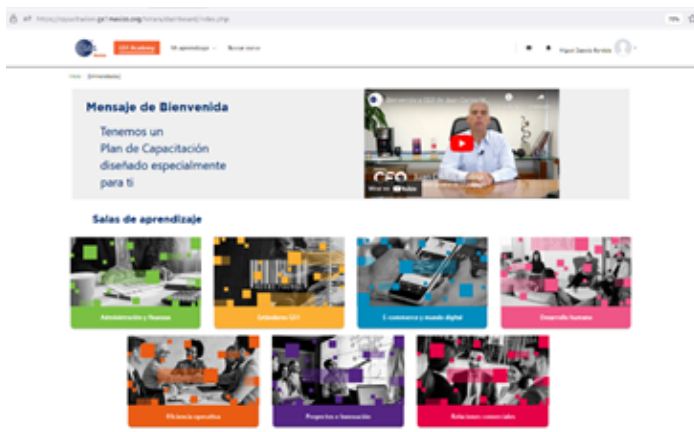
https://capacitacion.gs1mexico.org/totara/dashboard/index.php

GS1 Academy Mi aprendizaje Buscar curso

Miguel Zapata Bertola

Inicio (Bienvenida)

Mensaje de Bienvenida

Tenemos un Plan de Capacitación diseñado especialmente para ti

Bienvenida a GS1 Academy

CEO

Ver en YouTube

Salas de aprendizaje

Administración y finanzas

Estándares GS1

E-commerce y mundo digital

Desarrollo humano

Eficiencia operativa

Proyectos e Innovación

Relaciones comerciales